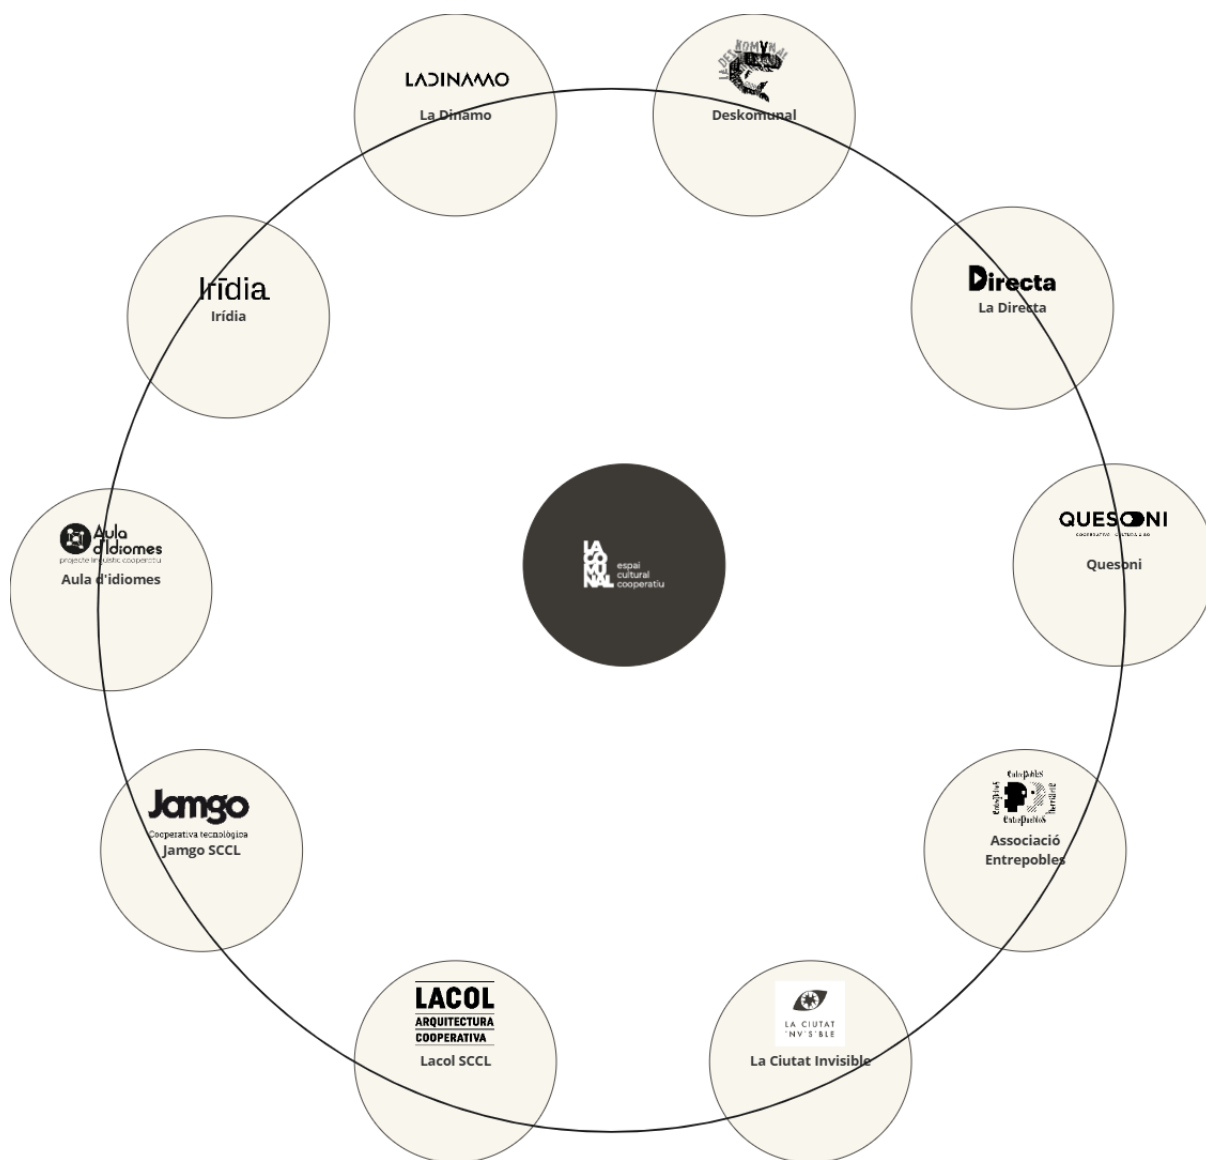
LA
CO
MU
NAL
espai
cultural
cooperatiu

LADINAMO
La Dinamo

LA DESKOMUNAL
Deskomunal

Directa
La Directa

QUESONI
COOPERATIVA CULTURAL
Quesoni

EntrePobles
EntrePobles
Associació Entrepobles

LA CIUTAT INVISIBLE
La Ciutat Invisible

LACOL
ARQUITECTURA
COOPERATIVA
Lacol SCCL

Jamgo
Cooperativa tecnològica
Jamgo SCCL

Aula d'idiomes
projecte lingüístic cooperatiu
Aula d'idiomes

Irídia
Irídia